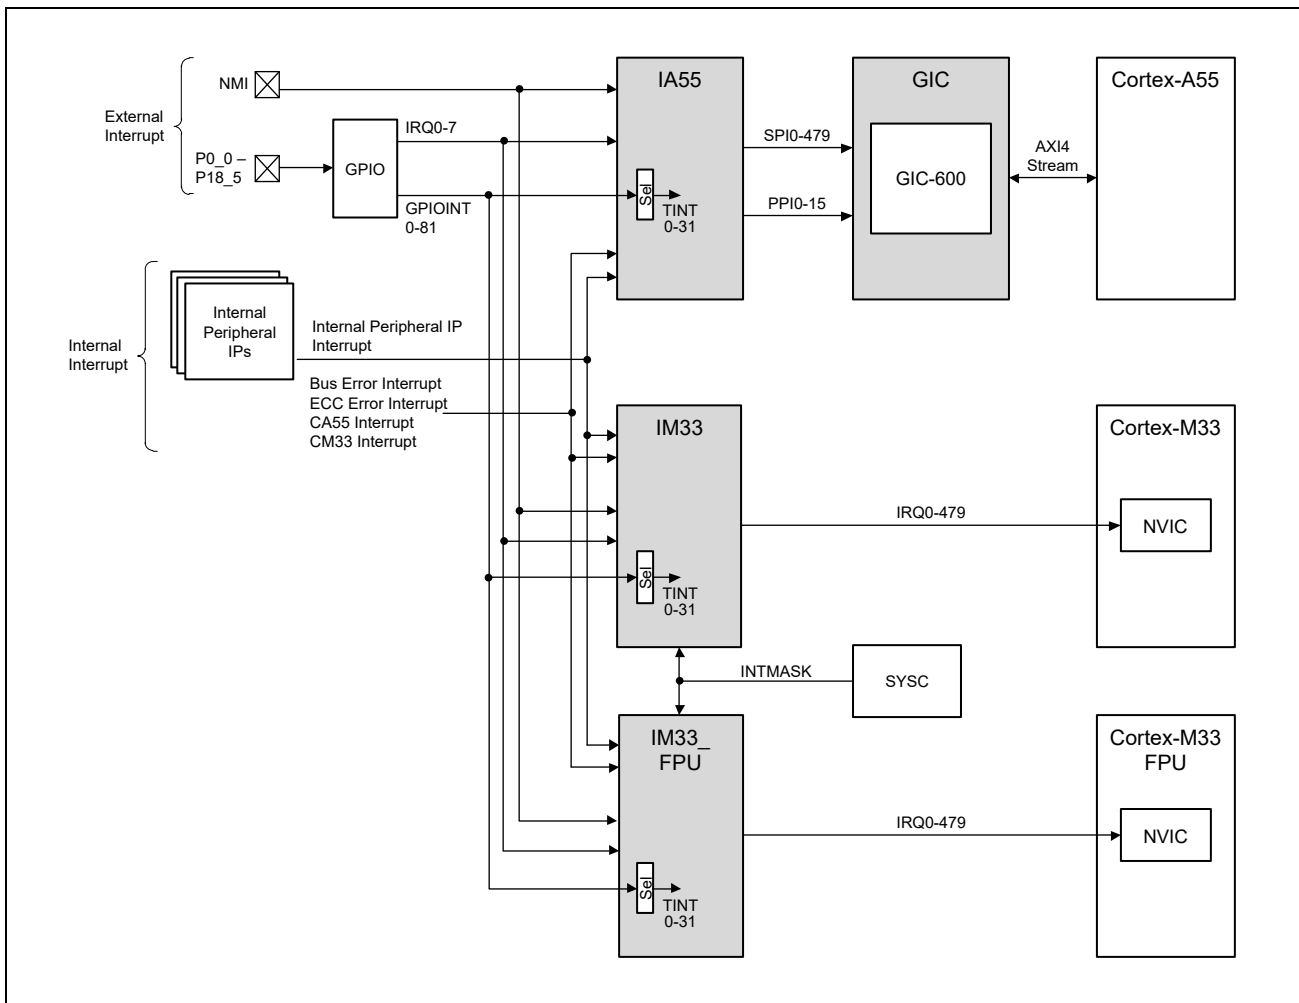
External Interrupt

NMI

P0_0 – P18_5

GPIO

IRQ0-7

GPIOINT 0-81

IA55

Sel

TINT 0-31

SPI0-479

PPI0-15

GIC

GIC-600

AXI4 Stream

Cortex-A55

Internal Interrupt

Internal Peripheral IPs

Internal Peripheral IP Interrupt

Bus Error Interrupt
ECC Error Interrupt
CA55 Interrupt
CM33 Interrupt

IM33

Sel

TINT 0-31

IRQ0-479

Cortex-M33

NVIC

INTMASK

SYSC

IM33_ FPU

Sel

TINT 0-31

IRQ0-479

Cortex-M33 FPU

NVIC